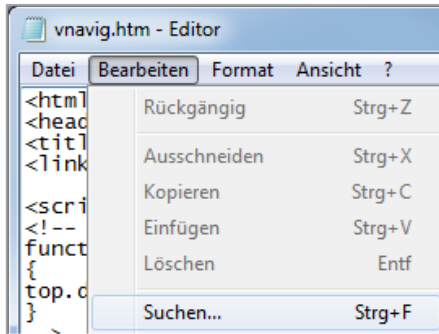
vnavig.htm - Editor

Datei Bearbeiten Format Ansicht ?

<html
<head
<titl
<link

<scri
<!--
funct
{
top.c
}

Rückgängig Strg+Z

Ausschneiden Strg+X

Kopieren Strg+C

Einfügen Strg+V

Löschen Entf

Suchen... Strg+F